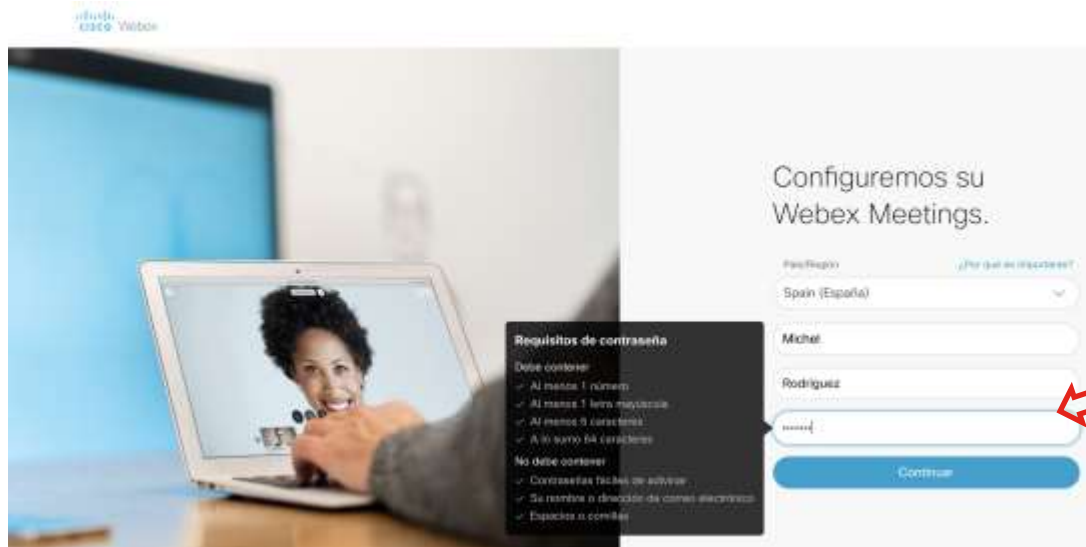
cisco Webex

Configuremos su Webex Meetings.

País/Región

¿Por qué es importante?

Spain (España)

Michel

Rodriguez

••••••••|

Continuar

Requisitos de contraseña

Debe contener

✓ Al menos 1 número

✓ Al menos 1 letra mayúscula

✓ Al menos 8 caracteres

✓ A lo sumo 64 caracteres

No debe contener

✓ Contraseñas fáciles de adivinar

✓ Su nombre o dirección de correo electrónico

✓ Espacios o comillas